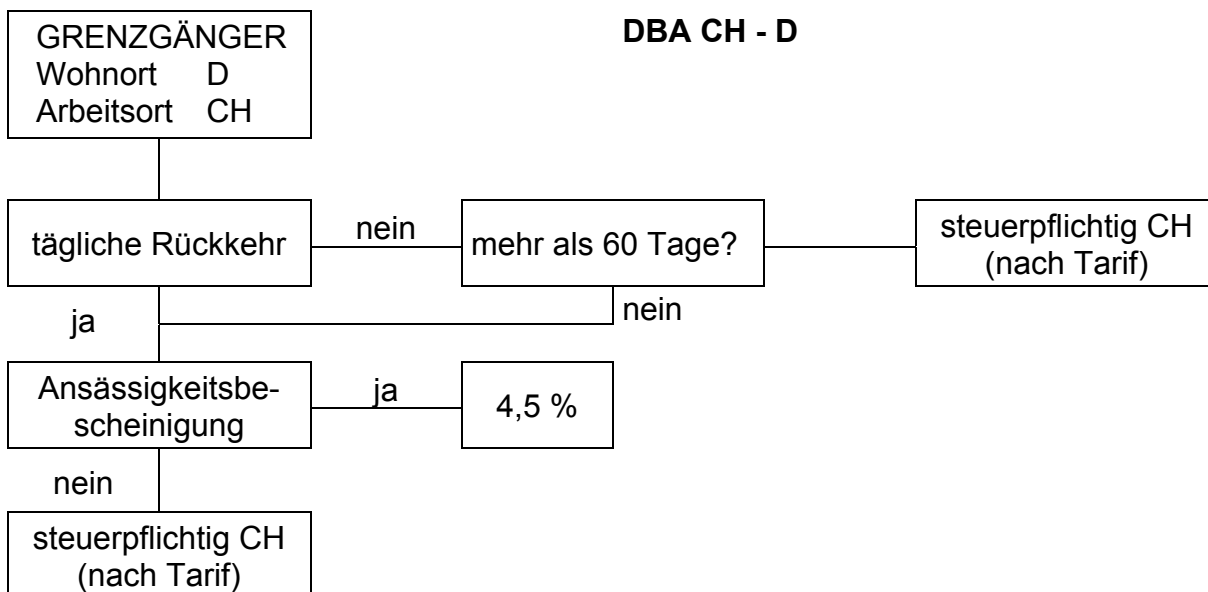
GRENZGÄNGER
Wohnort D
Arbeitsort CH

DBA CH - D

tägliche Rückkehr

nein

mehr als 60 Tage?

steuerpflichtig CH (nach Tarif)

nein

ja

Ansässigkeitsbescheinigung

ja

4,5 %

nein

steuerpflichtig CH (nach Tarif)